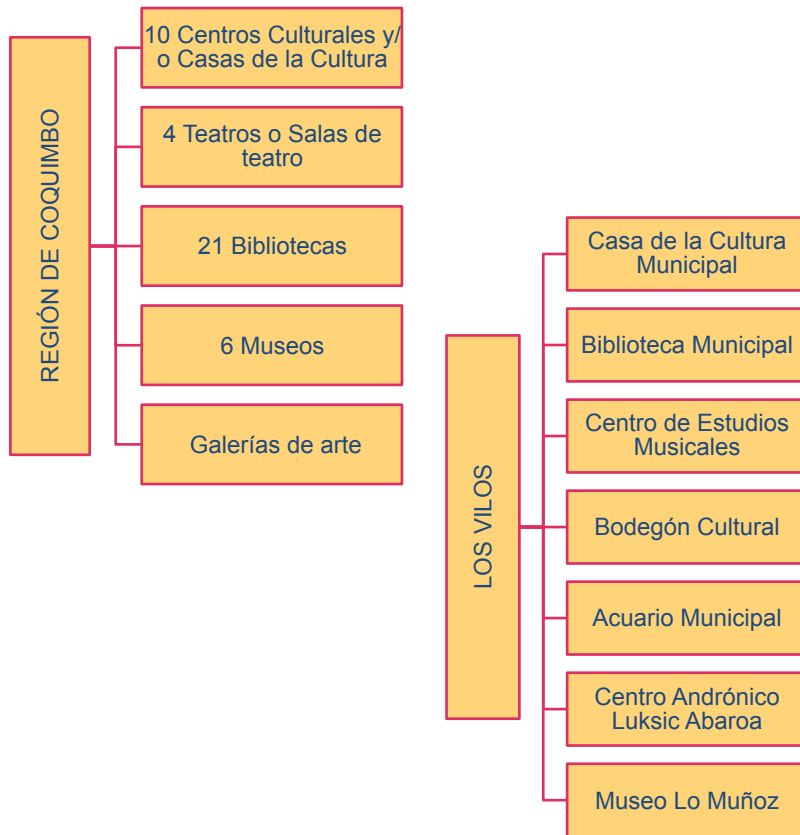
REGIÓN DE COQUIMBO

10 Centros Culturales y/o Casas de la Cultura

4 Teatros o Salas de teatro

21 Bibliotecas

6 Museos

Galerías de arte

LOS VILOS

Casa de la Cultura Municipal

Biblioteca Municipal

Centro de Estudios Musicales

Bodegón Cultural

Acuario Municipal

Centro Andrónico Luksic Abaroa

Museo Lo Muñoz